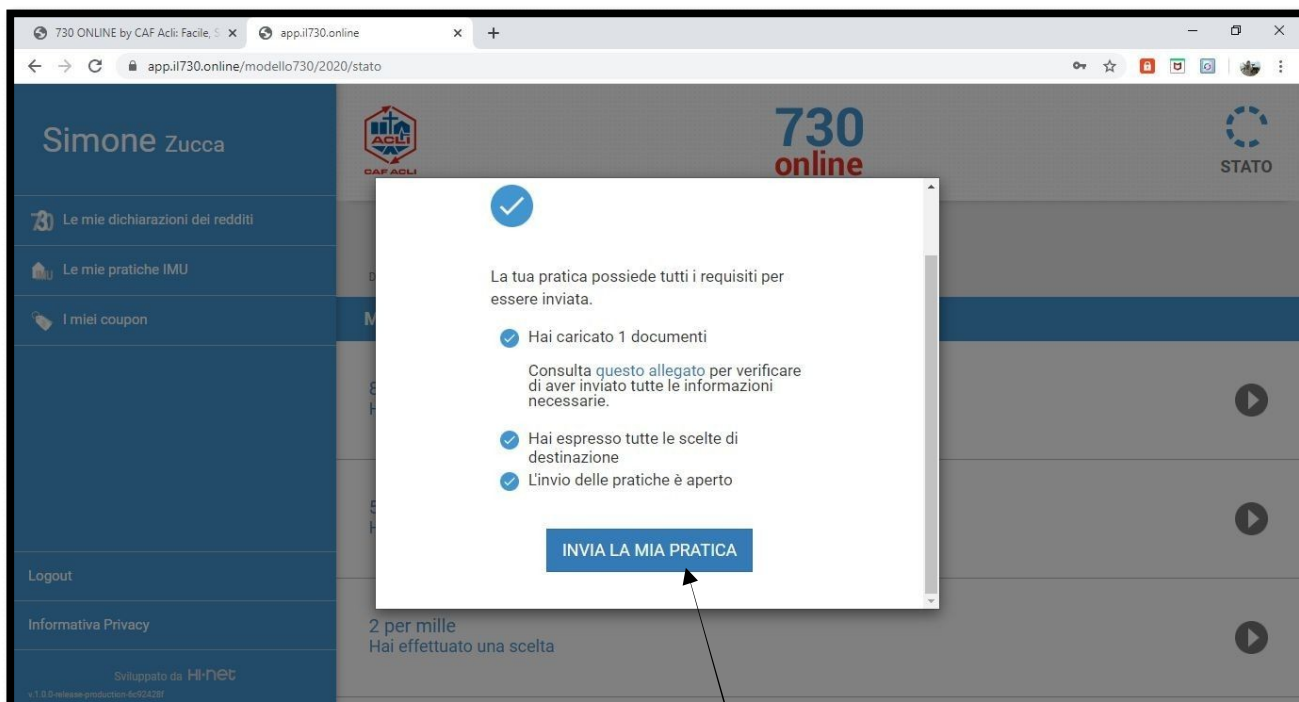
730 ONLINE by CAF Acli: Facile, S ×
app.il730.online ×
+

app.il730.online/modello730/2020/stato

Simone Zucca

Le mie dichiarazioni dei redditi

Le mie pratiche IMU

I miei coupon

Logout

Informativa Privacy

Sviluppato da Hi·net

v.1.0.0-release-production-6c92428f

CAF ACLI

730 online

STATO

La tua pratica possiede tutti i requisiti per essere inviata.

Hai caricato 1 documenti

Consulta questo allegato per verificare di aver inviato tutte le informazioni necessarie.

Hai espresso tutte le scelte di destinazione

L'invio delle pratiche è aperto

INVIA LA MIA PRATICA

2 per mille
Hai effettuato una scelta